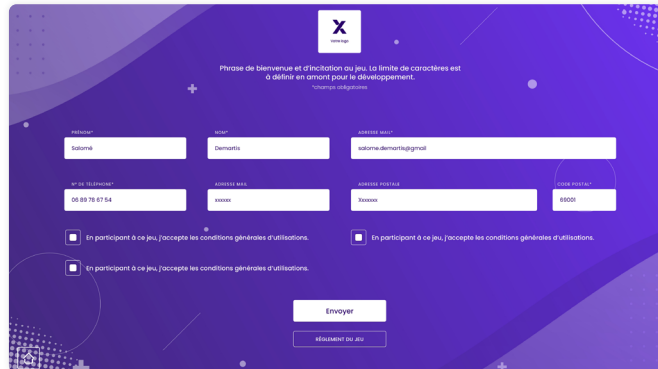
X
Votre logo

Phrase de bienvenue et d'incitation au jeu. La limite de caractères est à définir en amont pour le développement.

*champs obligatoires

PRÉNOM*
Salomé

NOM*
Demartis

ADRESSE MAIL*
salome.demartis@gmail

N° DE TÉLÉPHONE*
06 89 78 67 54

ADRESSE MAIL
xxxxxx

ADRESSE POSTALE
Xxxxxxx

CODE POSTAL*
69001

En participant à ce jeu, j'accepte les conditions générales d'utilisations.

En participant à ce jeu, j'accepte les conditions générales d'utilisations.

En participant à ce jeu, j'accepte les conditions générales d'utilisations.

Envoyer

RÈGLEMENT DU JEU